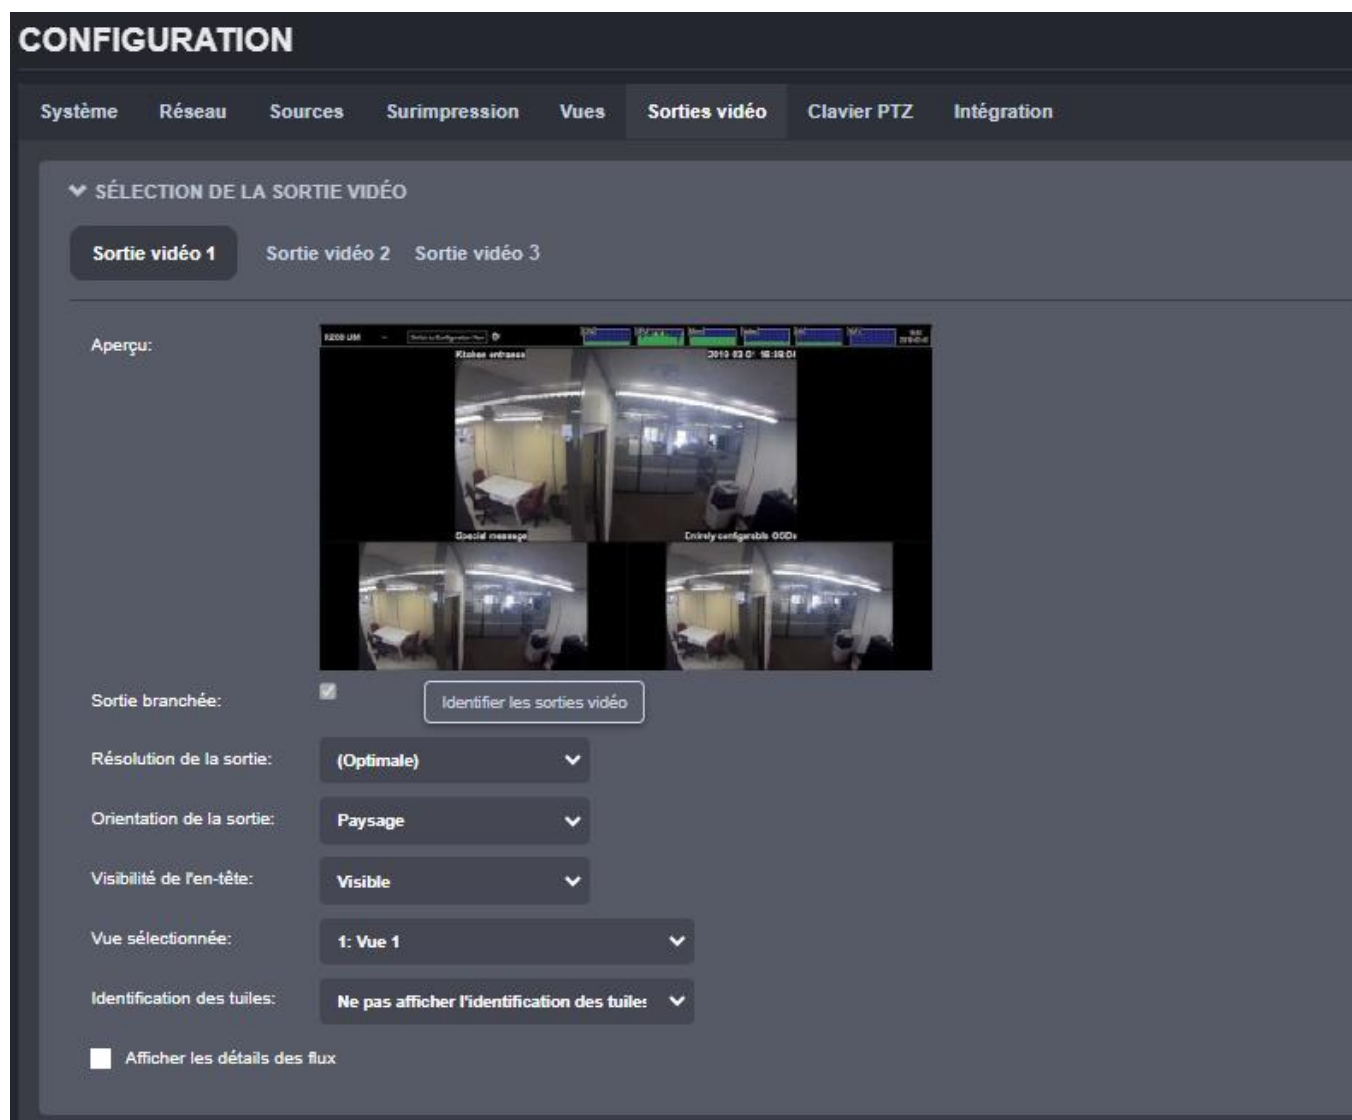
CONFIGURATION

Système Réseau Sources Surimpression Vues Sorties vidéo Clavier PTZ Intégration

SÉLECTION DE LA SORTIE VIDÉO

Sortie vidéo 1 Sortie vidéo 2 Sortie vidéo 3

Aperçu:

Kitchen entrance 2019 03 01 16:38:04

Special message Entirely configurable OSDs

Sortie branchée:

Identifier les sorties vidéo

Résolution de la sortie: (Optimale)

Orientation de la sortie: Paysage

Visibilité de l'en-tête: Visible

Vue sélectionnée: 1: Vue 1

Identification des tuiles: Ne pas afficher l'identification des tuile:

Afficher les détails des flux